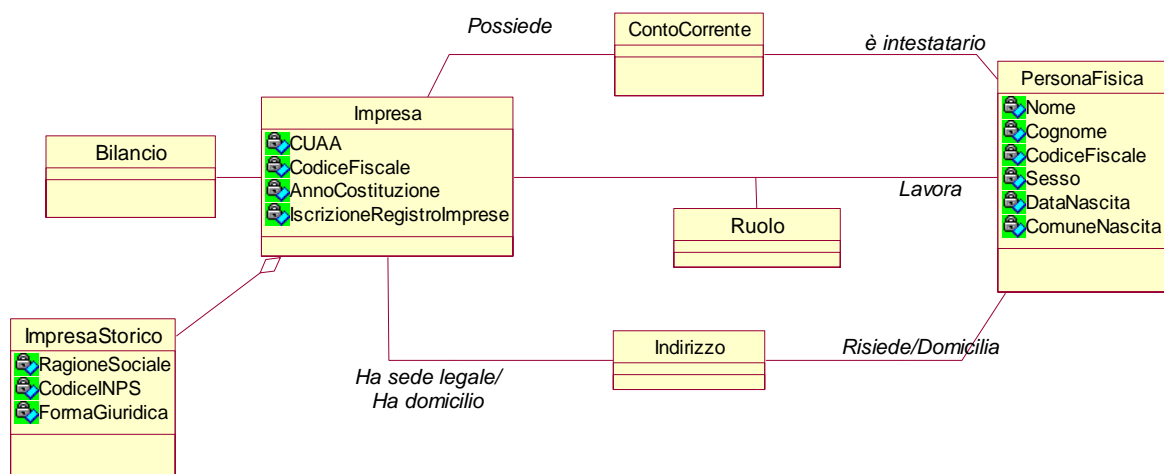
Possiede

ContoCorrente

è intestatario

PersonaFisica
Nome
Cognome
CodiceFiscale
Sesso
DataNascita
ComuneNascita

Bilancio

Impresa
CUAA
CodiceFiscale
AnnoCostituzione
IscrizioneRegistroImprese

Lavora

Ruolo

ImpresaStorico
RagioneSociale
CodiceINPS
FormaGiuridica

Indirizzo

Risiede/Domicilia

Ha sede legale/
Ha domicilio